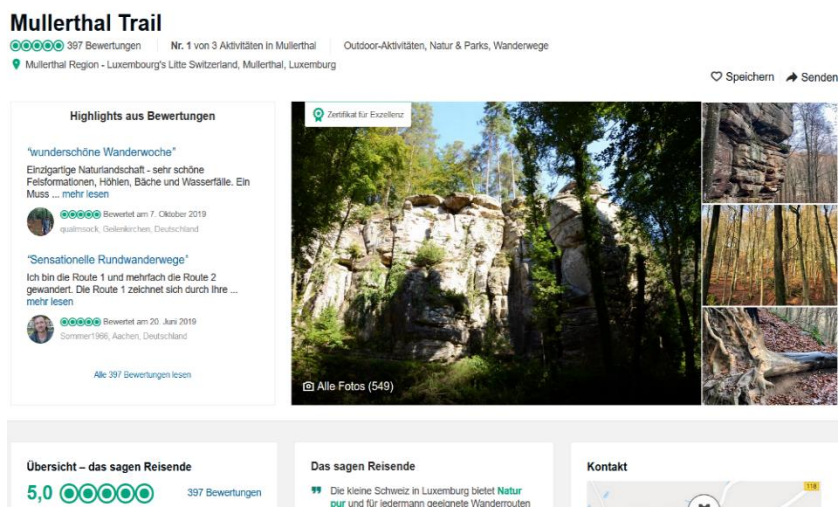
Mullerthal Trail

397 Bewertungen | Nr. 1 von 3 Aktivitäten in Mullerthal | Outdoor-Aktivitäten, Natur & Parks, Wanderwege

Mullerthal Region - Luxembourg's Litte Switzerland, Mullerthal, Luxemburg

Speichern Senden

Highlights aus Bewertungen

"wunderschöne Wanderwoche"

Einzigartige Naturlandschaft - sehr schöne Felsformationen, Höhlen, Bäche und Wasserfälle. Ein Muss ... mehr lesen

Bewertet am 7. Oktober 2019

qualmsock, Geilenkirchen, Deutschland

"Sensationelle Rundwanderwege"

Ich bin die Route 1 und mehrfach die Route 2 gewandert. Die Route 1 zeichnet sich durch Ihre ... mehr lesen

Bewertet am 20. Juni 2019

Sommer1966, Aachen, Deutschland

Alle 397 Bewertungen lesen

Zertifikat für Exzellenz

Alle Fotos (549)

Übersicht – das sagen Reisende

5,0

397 Bewertungen

Das sagen Reisende

Die kleine Schweiz in Luxemburg bietet Natur pur und für jedermann geeignete Wanderrouten

Kontakt

118